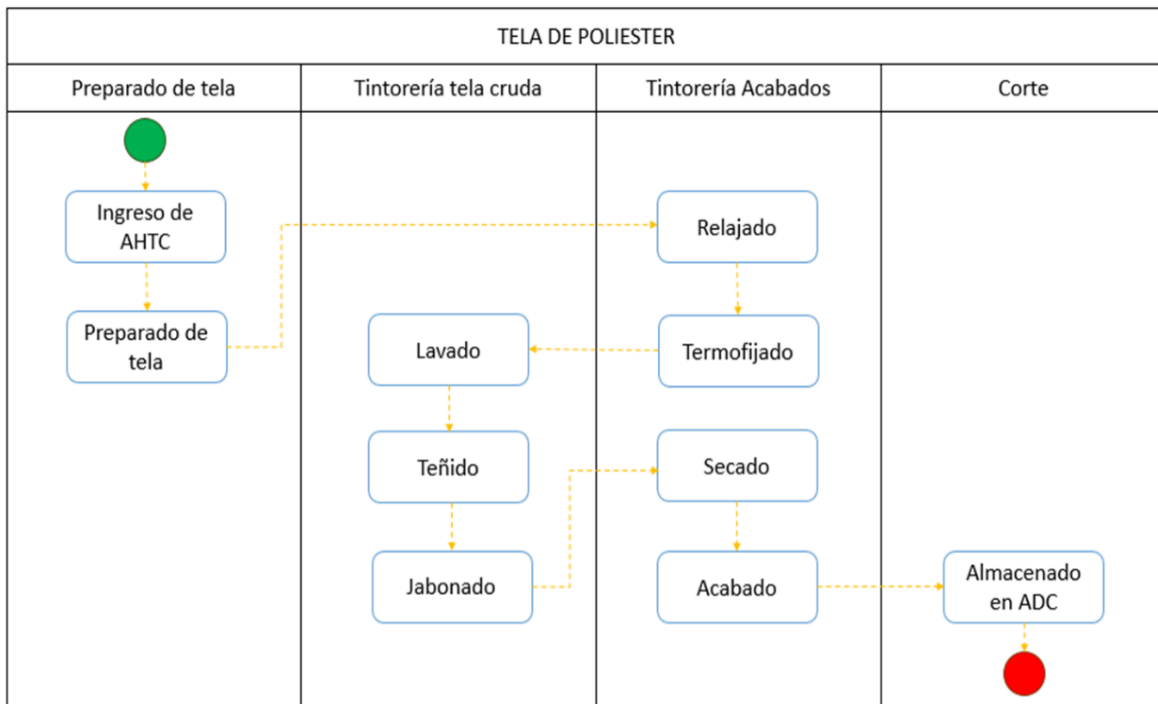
TELA DE POLIESTER

Preparado de tela

Ingreso de AHTC

Preparado de tela

Tintorería tela cruda

Lavado

Teñido

Jabonado

Tintorería Acabados

Relajado

Termofijado

Secado

Acabado

Corte

Almacenado en ADC